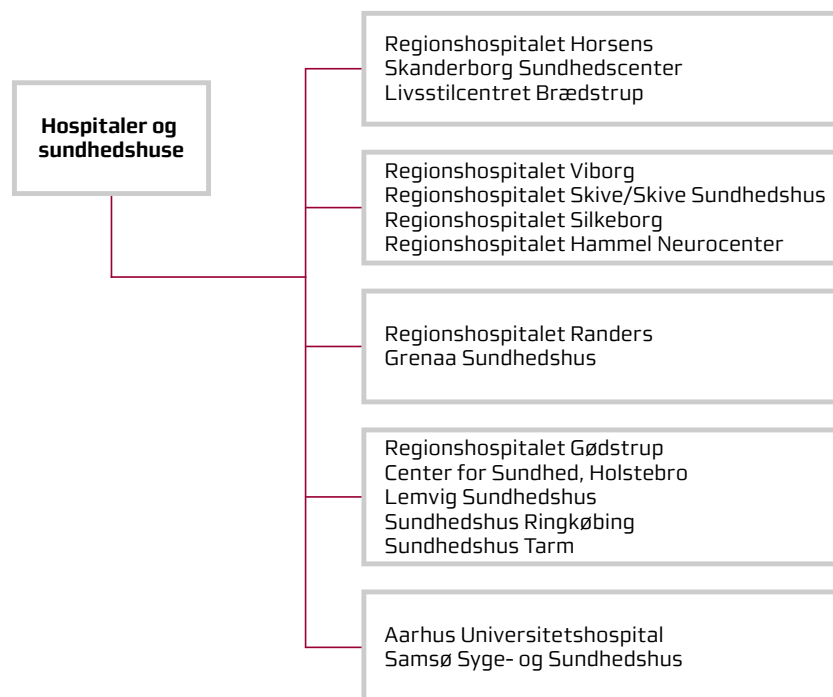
Hospitaler og sundhedshuse

Regionshospitalet Horsens
Skanderborg Sundhedscenter
Livsstilcentret Brædstrup

Regionshospitalet Viborg
Regionshospitalet Skive/Skive Sundhedshus
Regionshospitalet Silkeborg
Regionshospitalet Hammel Neurocenter

Regionshospitalet Randers
Grenaa Sundhedshus

Regionshospitalet Gødstrup
Center for Sundhed, Holstebro
Lemvig Sundhedshus
Sundhedshus Ringkøbing
Sundhedshus Tarm

Aarhus Universitetshospital
Samsø Syge- og Sundhedshus